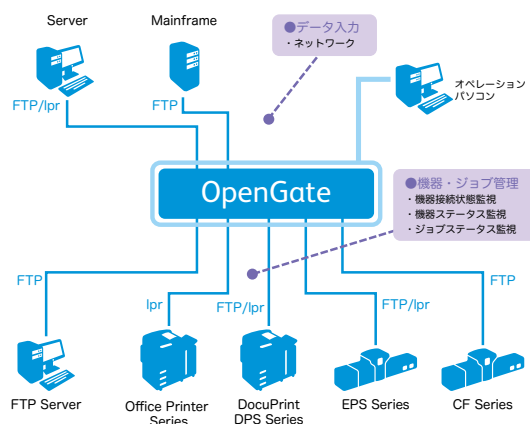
Server

Mainframe

●データ入力
・ネットワーク

FTP/lpr

FTP

オペレーション
パソコン

OpenGate

●機器・ジョブ管理
・機器接続状態監視
・機器ステータス監視
・ジョブステータス監視

FTP

lpr

FTP/lpr

FTP/lpr

FTP

FTP Server

Office Printer Series

DocuPrint DPS Series

EPS Series

CF Series